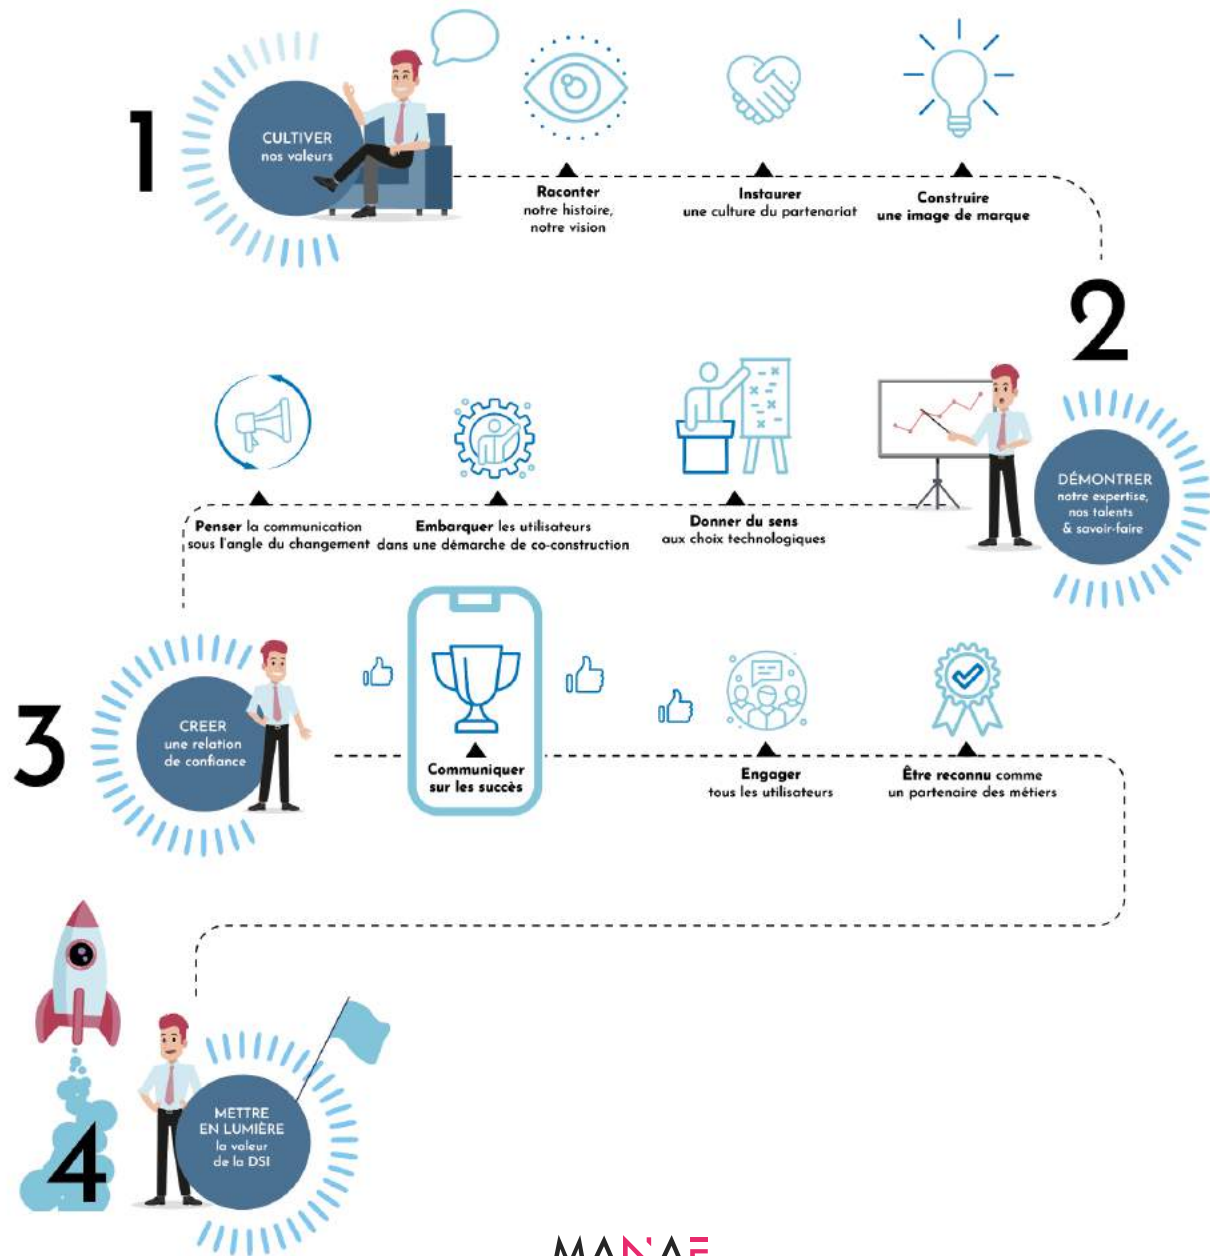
1

CULTIVER nos valeurs

Raconter notre histoire, notre vision

Instaurer une culture du partenariat

Construire une image de marque

2

DÉMONTRER notre expertise, nos talents & savoir-faire

Penser la communication sous l'angle du changement

Embarquer les utilisateurs dans une démarche de co-construction

Donner du sens aux choix technologiques

3

CREER une relation de confiance

Communiquer sur les succès

Engager tous les utilisateurs

Être reconnu comme un partenaire des métiers

4

METTRE EN LUMIÈRE la valeur de la DSI

MAN'AE